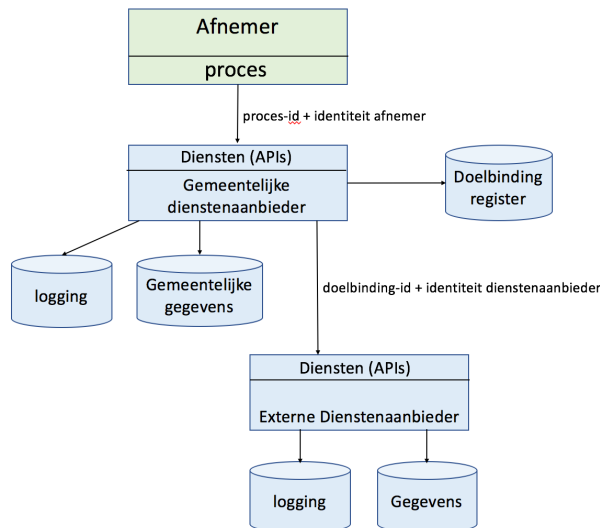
Afnemer

proces

proces-id + identiteit afnemer

Diensten (APIs)

Gemeentelijke dienstenaanbieder

Doelbinding register

logging

Gemeentelijke gegevens

doelbinding-id + identiteit dienstenaanbieder

Diensten (APIs)

Externe Dienstenaanbieder

logging

Gegevens